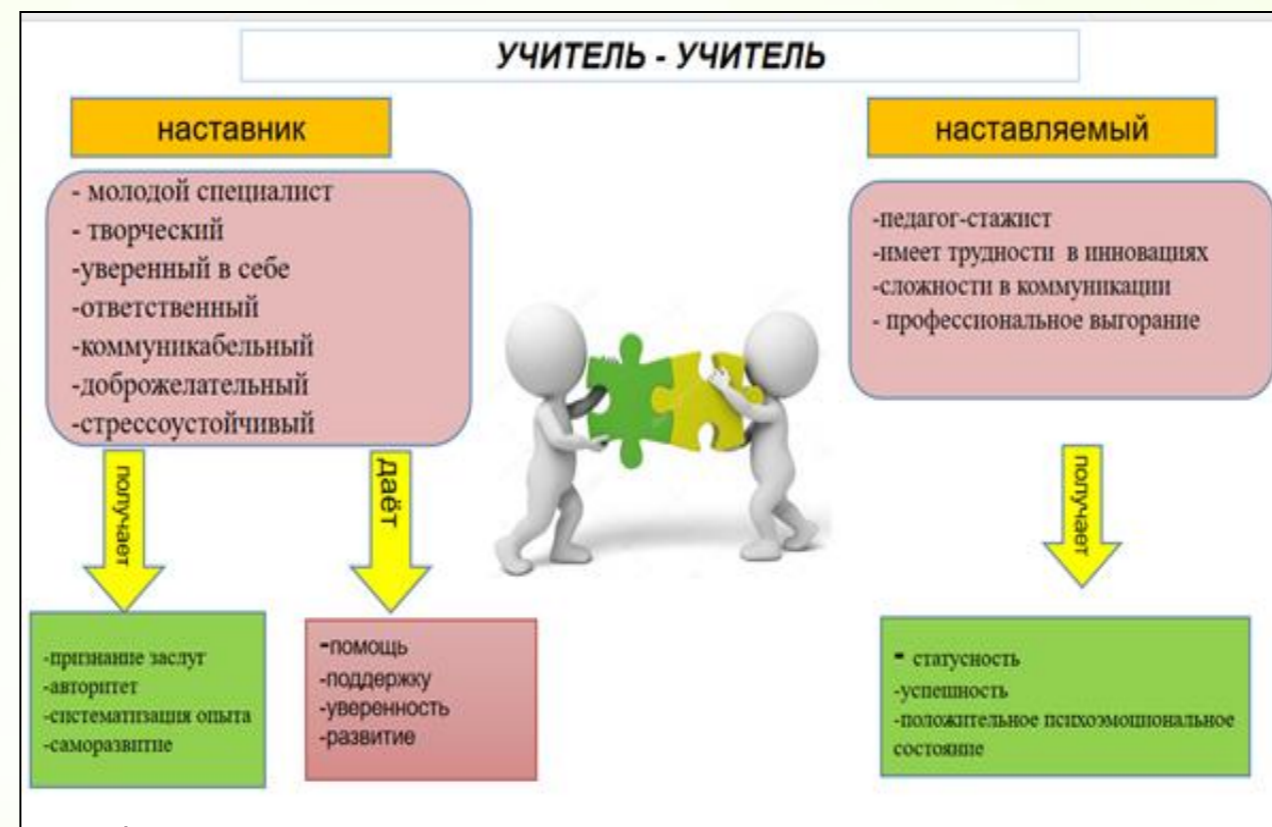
УЧИТЕЛЬ - УЧИТЕЛЬ

наставник

- молодой специалист
- творческий
-уверенный в себе
-ответственный
-коммуникабельный
-доброжелательный
-стрессоустойчивый

получает

-признание заслуг
-авторитет
-систематизация опыта
-саморазвитие

даёт

-помощь
-поддержку
-уверенность
-развитие

наставляемый

-педагог-стажист
-имеет трудности в инновациях
-сложности в коммуникации
- профессиональное выгорание

получает

- статусность
-успешность
-положительное психоэмоциональное состояние